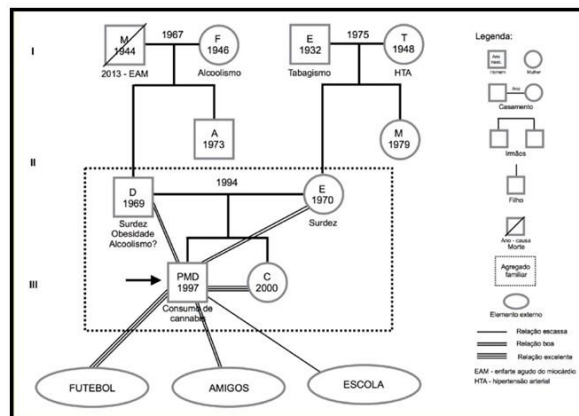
I

M
1944
2013 - EAM

1967

F
1946
Alcoolismo

E
1932
Tabagismo

1975

T
1948
HTA

A
1973

M
1979

II

D
1969
Surdez
Obesidade
Alcoolismo?

1994

E
1970
Surdez

III

PMD
1997
Consumo de cannabis

C
2000

FUTEBOL

AMIGOS

ESCOLA

Legenda:
Ano Nasc.
Homem
Mulher
Ano
Casamento
Irmãos
Filho
Ano - causa Morte
Agregado familiar
Elemento externo
Relação escassa
Relação boa
Relação excelente
EAM - enfarte agudo do miocárdio
HTA - hipertensão arterial